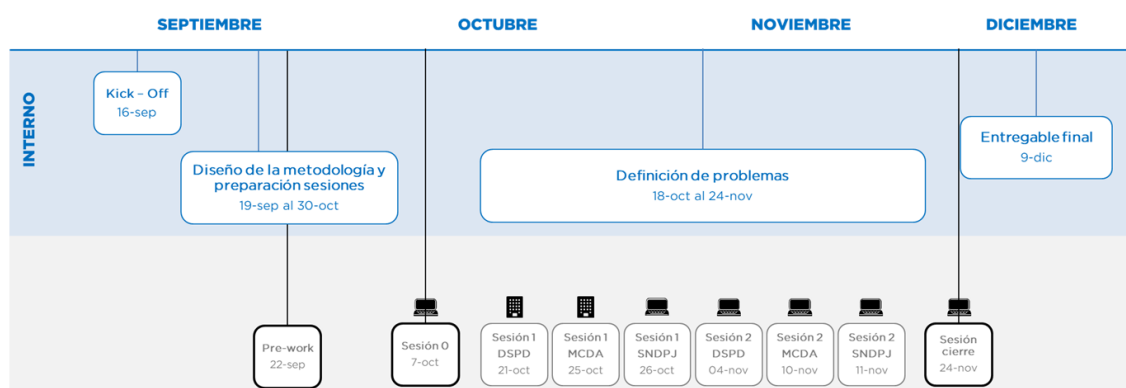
SEPTIEMBRE OCTUBRE NOVIEMBRE DICIEMBRE

INTERNO

Kick – Off
16-sep

Diseño de la metodología y preparación sesiones
19-sep al 30-oct

Definición de problemas
18-oct al 24-nov

Entregable final
9-dic

Pre-work
22-sep

Sesión 0
7-oct

Sesión 1
DSPD
21-oct

Sesión 1
MCDA
25-oct

Sesión 1
SNDPJ
26-oct

Sesión 2
DSPD
04-nov

Sesión 2
MCDA
10-nov

Sesión 2
SNDPJ
11-nov

Sesión cierre
24-nov